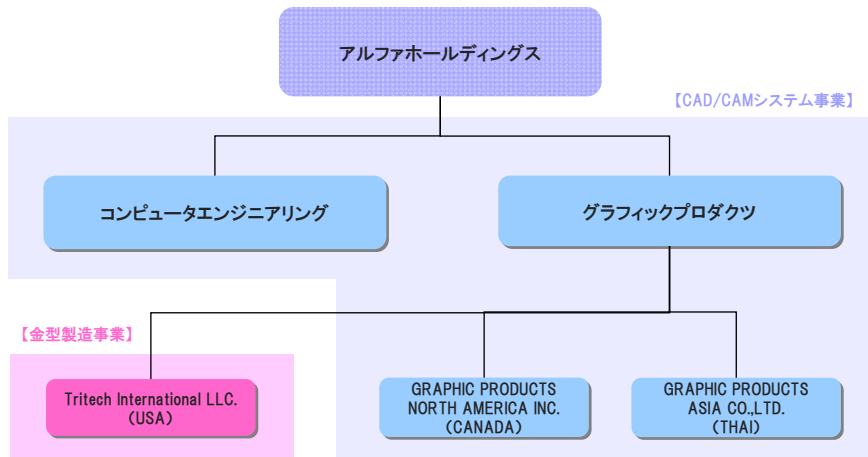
アルファホールディングス

【CAD/CAMシステム事業】

コンピュータエンジニアリング

グラフィックプロダクツ

【金型製造事業】

Tritech International LLC.
(USA)

GRAPHIC PRODUCTS
NORTH AMERICA INC.
(CANADA)

GRAPHIC PRODUCTS
ASIA CO.,LTD.
(THAI)